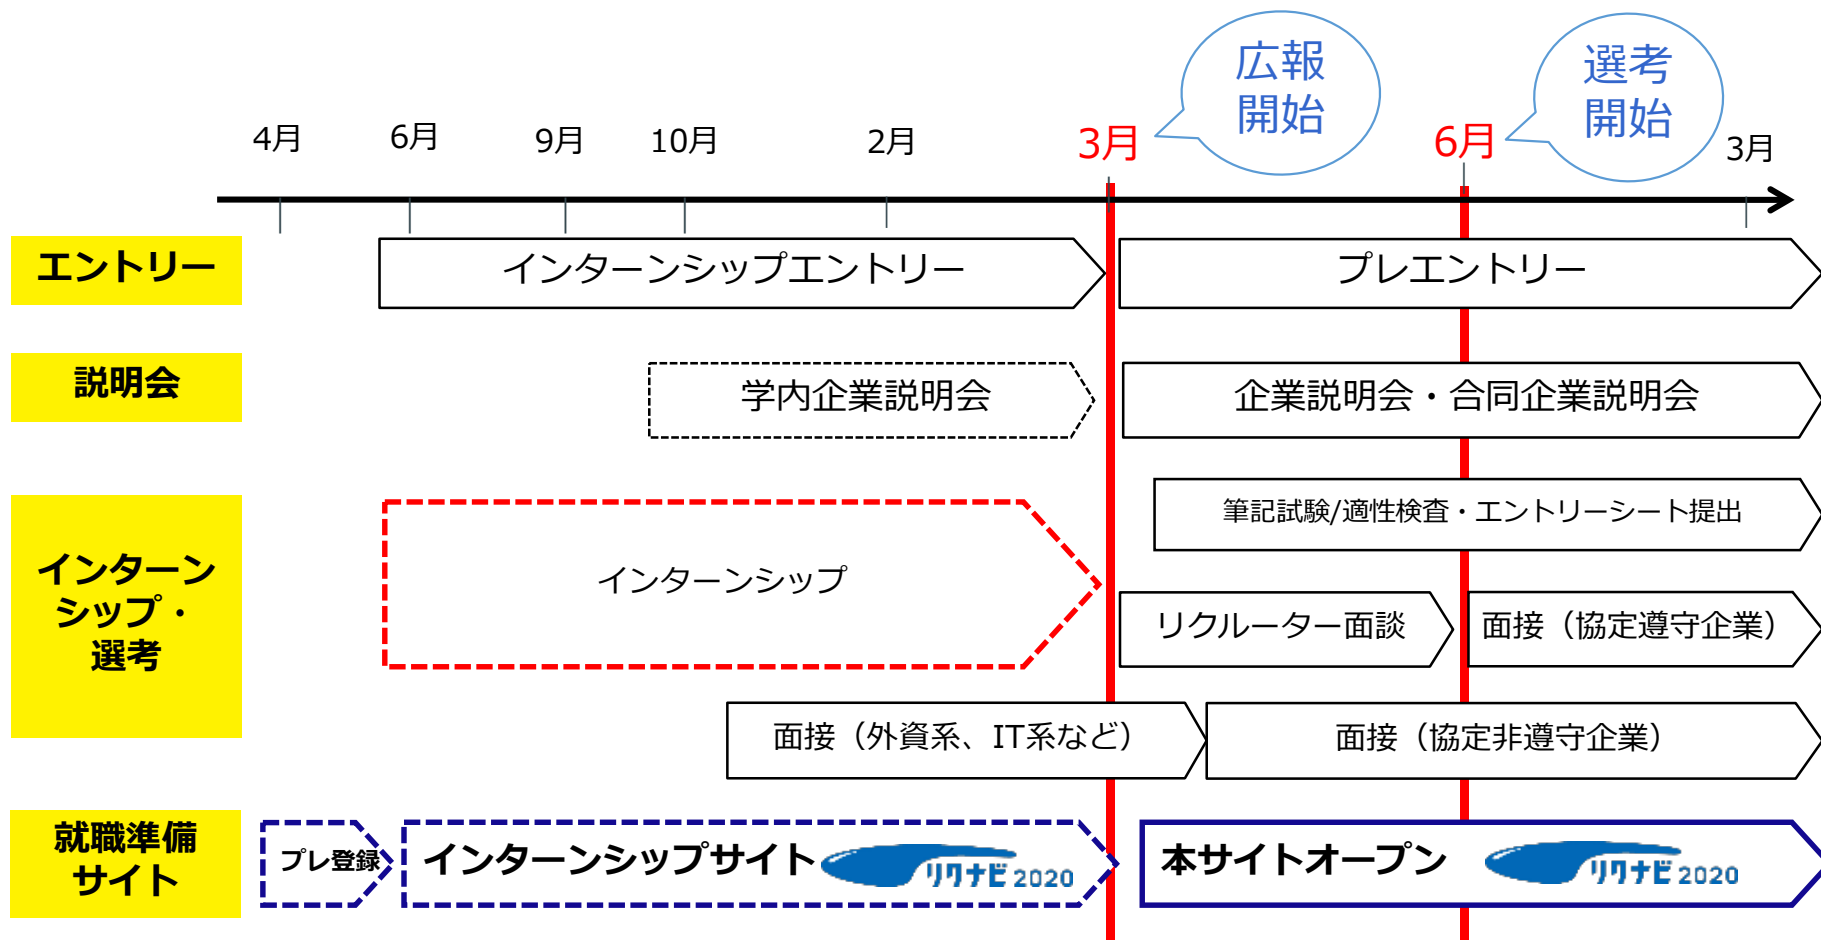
広報開始

選考開始

4月 6月 9月 10月 2月 3月 6月 3月

エントリー

インターンシップエントリー

プレエントリー

説明会

学内企業説明会

企業説明会・合同企業説明会

インターンシップ・選考

筆記試験/適性検査・エントリーシート提出

インターンシップ

リクルーター面談

面接（協定遵守企業）

面接（外資系、IT系など）

面接（協定非遵守企業）

就職準備サイト

プレ登録

インターンシップサイト リクナビ2020

本サイトオープン リクナビ2020